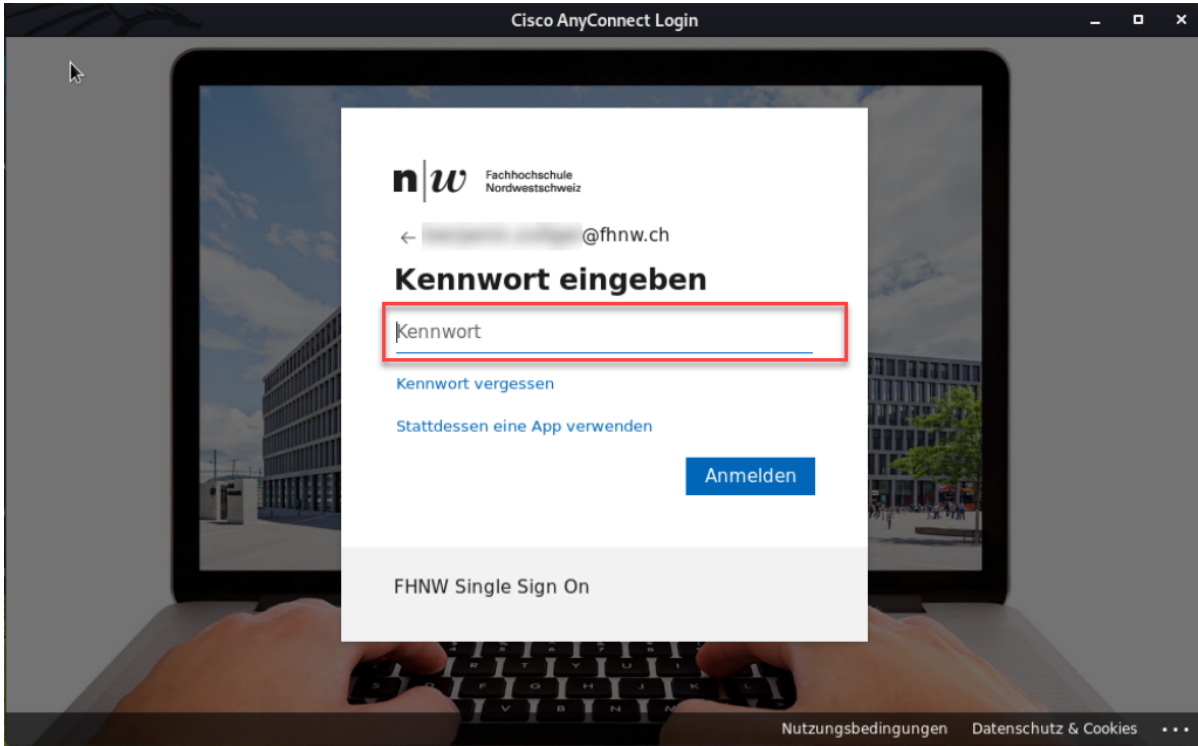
Cisco AnyConnect Login

n|w Fachhochschule Nordwestschweiz

← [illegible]@fhnw.ch

Kennwort eingeben

Kennwort

Kennwort vergessen

Stattdessen eine App verwenden

Anmelden

FHNW Single Sign On

Nutzungsbedingungen Datenschutz & Cookies ...